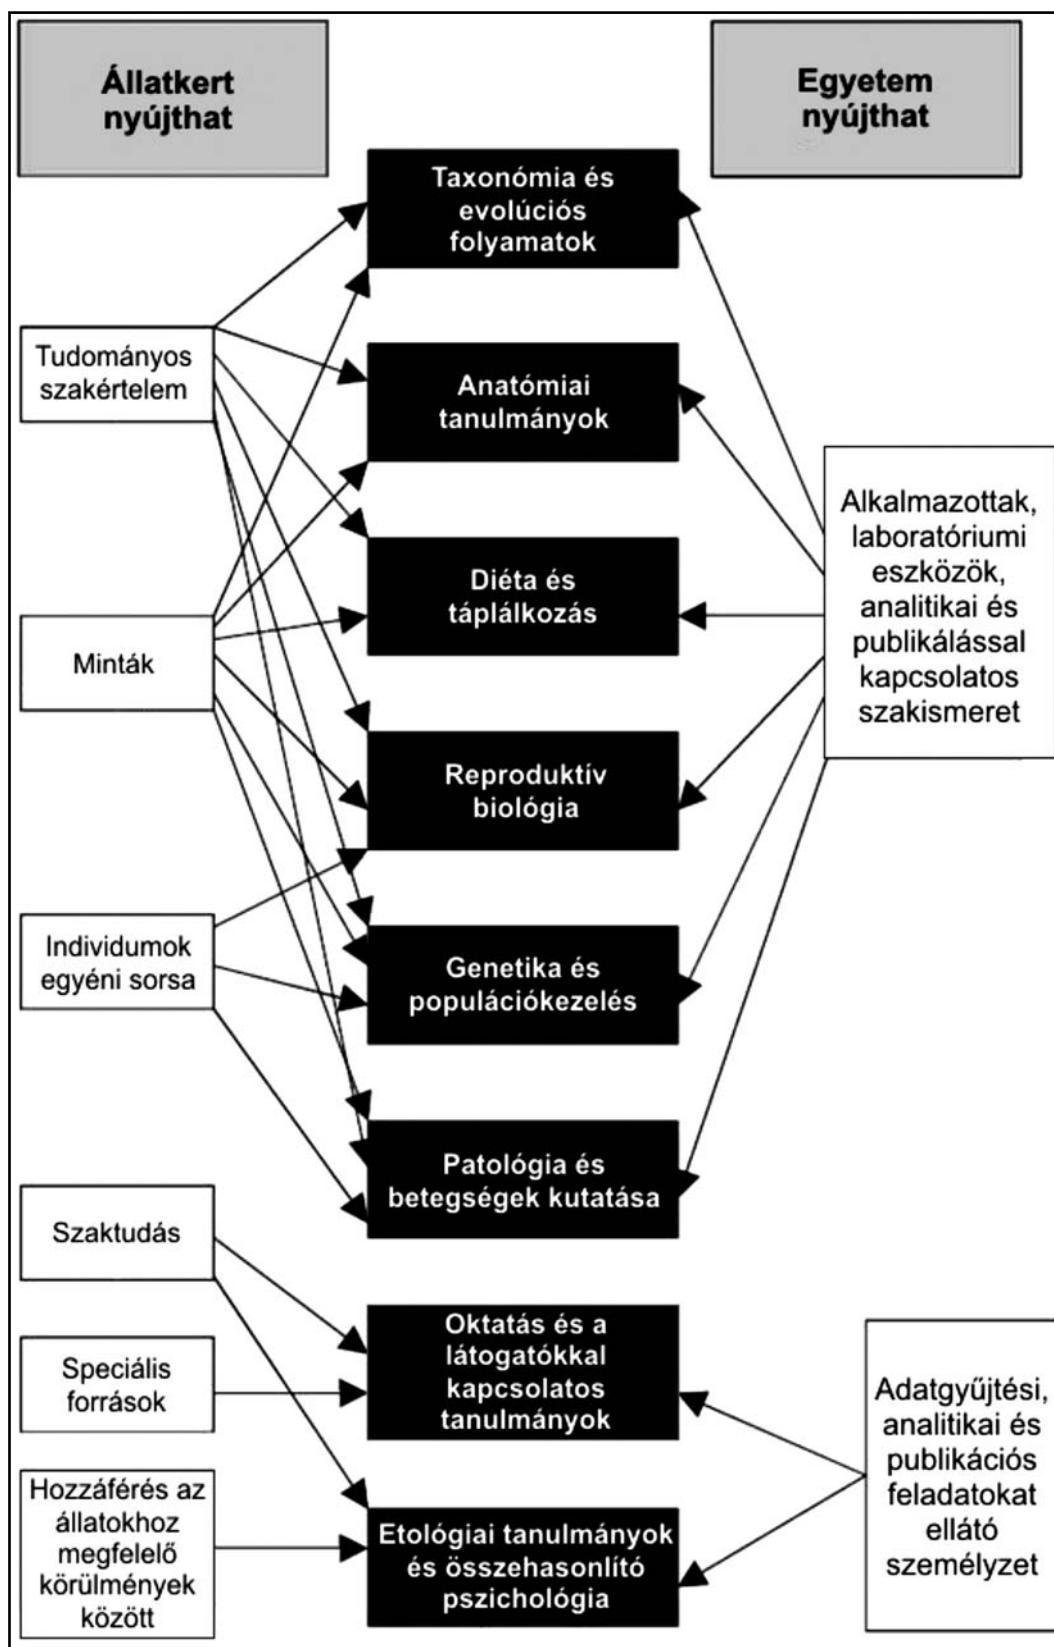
Állatkert nyújthat

Egyetem nyújthat

Taxonómia és evolúciós folyamatok

Tudományos szakértelem

Anatómiai tanulmányok

Alkalmazottak, laboratóriumi eszközök, analitikai és publikálással kapcsolatos szakismeret

Diéta és táplálkozás

Minták

Reproduktív biológia

Individumok egyéni sorsa

Genetika és populációkezelés

Patológia és betegségek kutatása

Szaktudás

Oktatás és a látogatókkal kapcsolatos tanulmányok

Speciális források

Adatgyűjtési, analitikai és publikációs feladatokat ellátó személyzet

Hozzáférés az állatokhoz megfelelő körülmények között

Etológiai tanulmányok és összehasonlító pszichológia